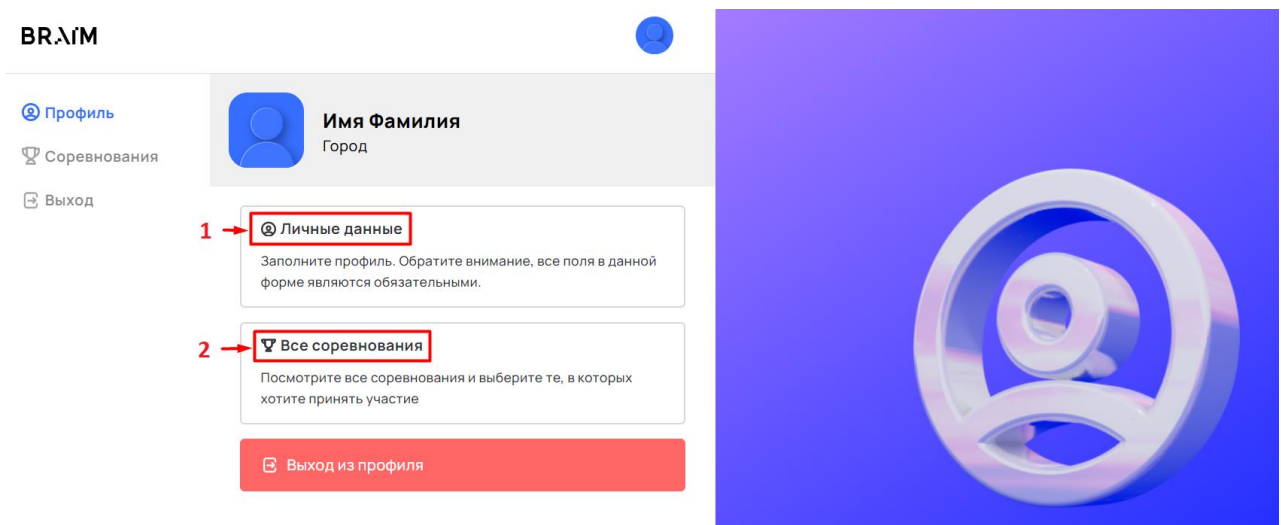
BRAIM

Профиль
Соревнования
Выход

Имя Фамилия
Город

1 Личные данные
Заполните профиль. Обратите внимание, все поля в данной форме являются обязательными.

2 Все соревнования
Посмотрите все соревнования и выберите те, в которых хотите принять участие

Выход из профиля